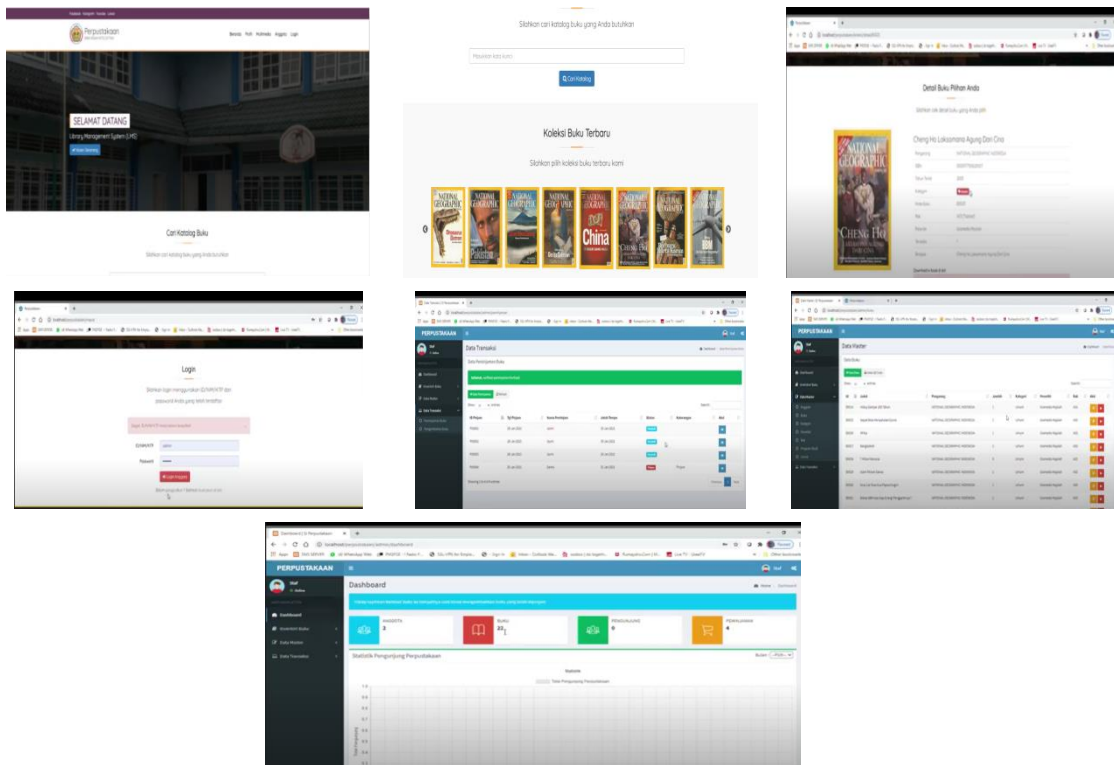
Perpustakaan

Beranda Profil Multimedia Anggota Login

SELAMAT DATANG

Library Management System (LMS)

Cari Katalog Buku

Silahkan cari katalog buku yang Anda butuhkan

Silahkan cari katalog buku yang Anda butuhkan

Cari Katalog

Koleksi Buku Terbaru

Silahkan pilih koleksi buku terbaru kami

NATIONAL GEOGRAPHIC

China

Detail Buku Pilihan Anda

Cheng Ho Laksamana Agung Dari Cina

NATIONAL GEOGRAPHIC

CHENG HO

Login

Silahkan login menggunakan ID/NIM/NIP dan password Anda yang telah terdaftar

ID/NIM/NIP

Password

PERPUSTAKAAN

Data Transaksi

Data Master

Dashboard

ANGGOTA
3

BUKU
21

PENGUNJUNG
0

PEMINJAMAN
4

Statistik Pengunjung Perpustakaan

Dashboard

Data Master

Data Transaksi